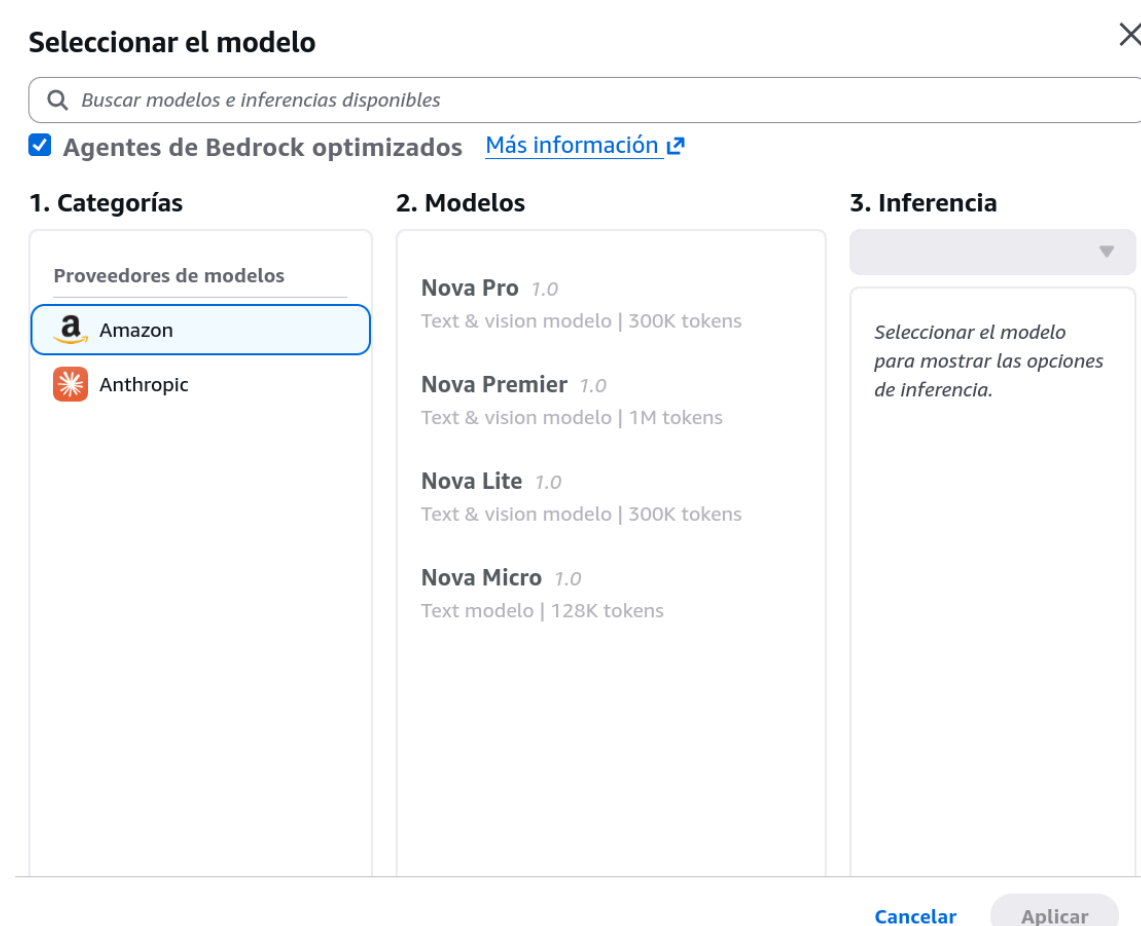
Seleccionar el modelo

Buscar modelos e inferencias disponibles

Agentes de Bedrock optimizados Más información

1. Categorías

Proveedores de modelos

Amazon

Anthropic

2. Modelos

Nova Pro 1.0
Text & vision modelo | 300K tokens

Nova Premier 1.0
Text & vision modelo | 1M tokens

Nova Lite 1.0
Text & vision modelo | 300K tokens

Nova Micro 1.0
Text modelo | 128K tokens

3. Inferencia

Seleccionar el modelo para mostrar las opciones de inferencia.

Cancelar Aplicar